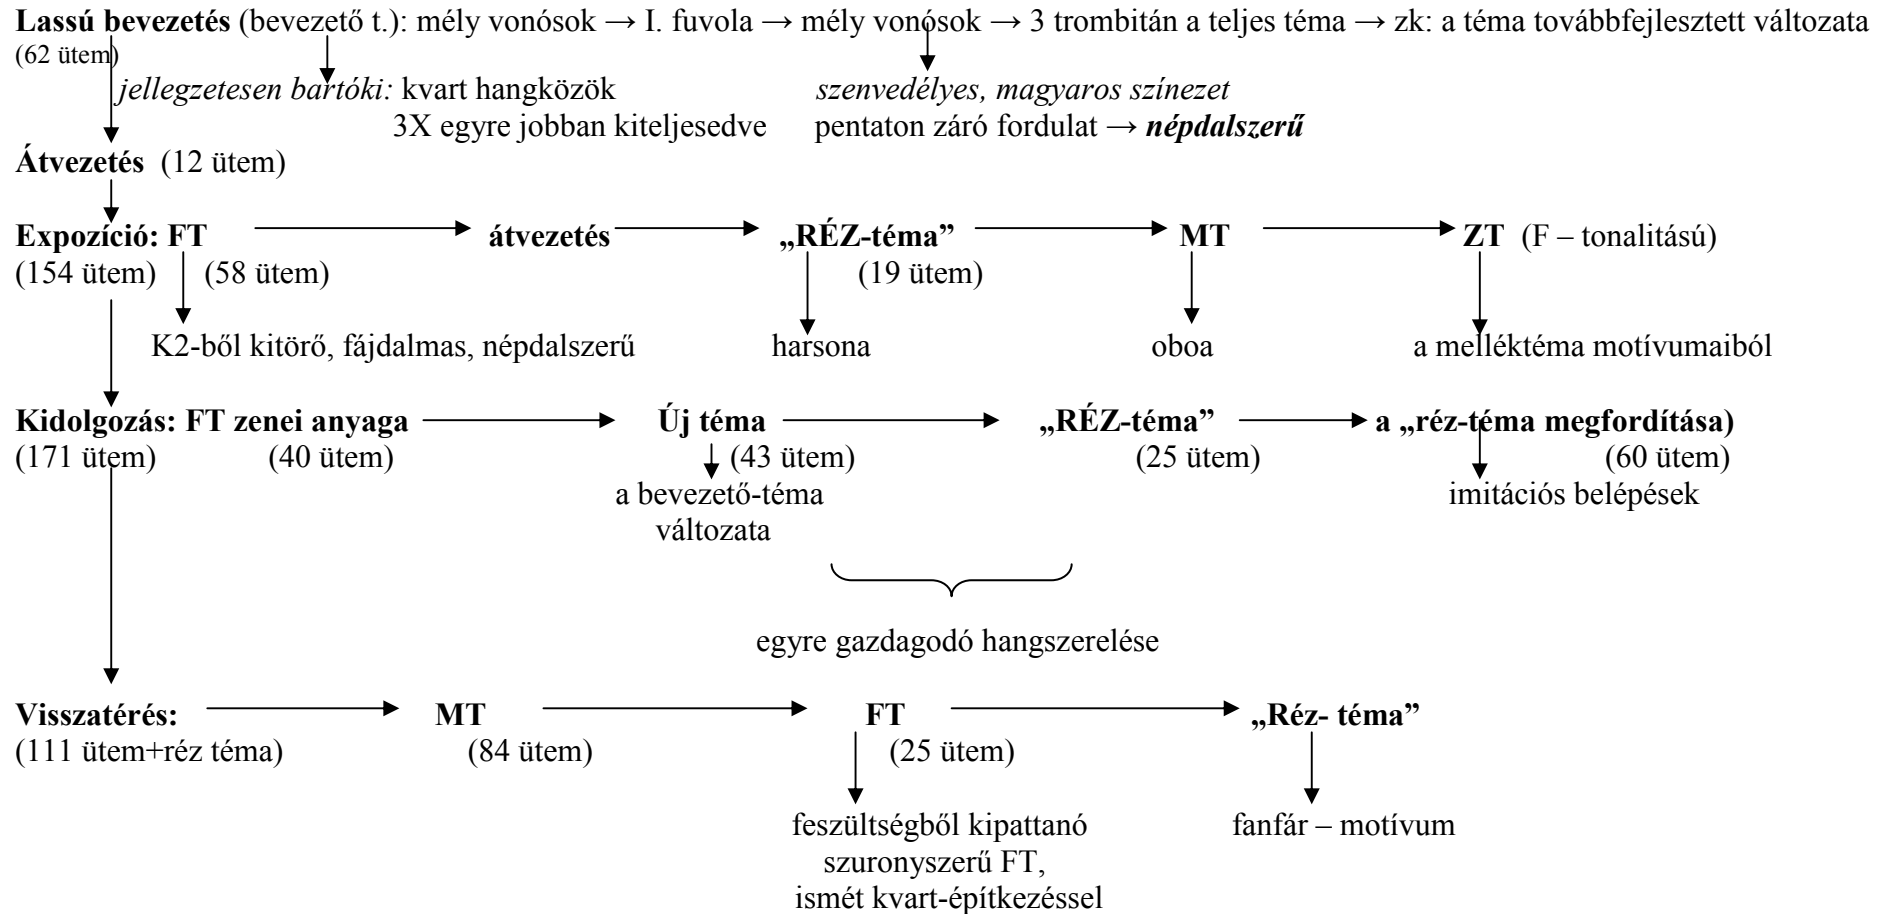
**Lassú bevezetés** (bevezető t.): mély vonósok → I. fuvola → mély vonósok → 3 trombitán a teljes téma → zk: a téma továbbfejlesztett változata
(62 ütem)

*jellegzetesen bartóki:* kvart hangközök
3X egyre jobban kiteljesedve

*szenvedélyes, magyaros színezet*
pentaton záró fordulat → ***népdalszerű***

**Átvezetés** (12 ütem)

**Expozíció: FT** → **átvezetés** → **„RÉZ-téma”** → **MT** → **ZT** (F – tonalitású)
(154 ütem) (58 ütem) (19 ütem)

K2-ből kitörő, fájdalmas, népdalszerű
harsona
oboa
a melléktéma motívumaiból

**Kidolgozás: FT zenei anyaga** → **Új téma** → **„RÉZ-téma”** → **a „réz-téma megfordítása)**
(171 ütem) (40 ütem) (43 ütem) (25 ütem) (60 ütem)

a bevezető-téma változata
imitációs belépések

egyre gazdagodó hangszerelése

**Visszatérés:** → **MT** → **FT** → **„Réz- téma”**
(111 ütem+réz téma) (84 ütem) (25 ütem)

feszültségből kipattanó szuronyszerű FT, ismét kvart-építkezéssel
fanfár – motívum